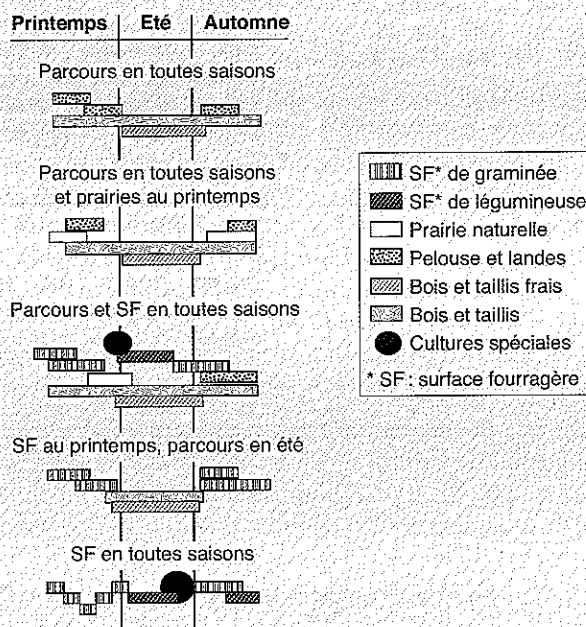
Printemps | Eté | Automne

Parcours en toutes saisons

Parcours en toutes saisons et prairies au printemps

Parcours et SF en toutes saisons

SF au printemps, parcours en été

SF en toutes saisons

SF* de graminée
SF* de légumineuse
Prairie naturelle
Pelouse et landes
Bois et taillis frais
Bois et taillis
Cultures spéciales
* SF : surface fourragère